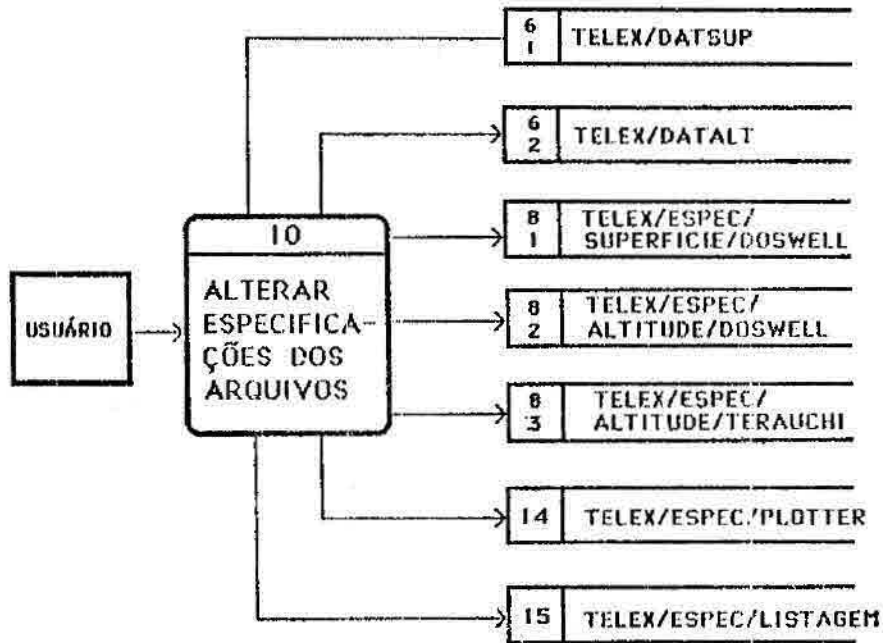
USUÁRIO

10

ALTERAR ESPECIFICAÇÕES DOS ARQUIVOS

6
1
TELEX/DATSUP

6
2
TELEX/DATALT

8
1
TELEX/ESPEC/ SUPERFICIE/DOSWELL

8
2
TELEX/ESPEC/ ALTITUDE/DOSWELL

8
3
TELEX/ESPEC/ ALTITUDE/TERAUCHI

14
TELEX/ESPEC/PLOTTER

15
TELEX/ESPEC/LISTAGEM